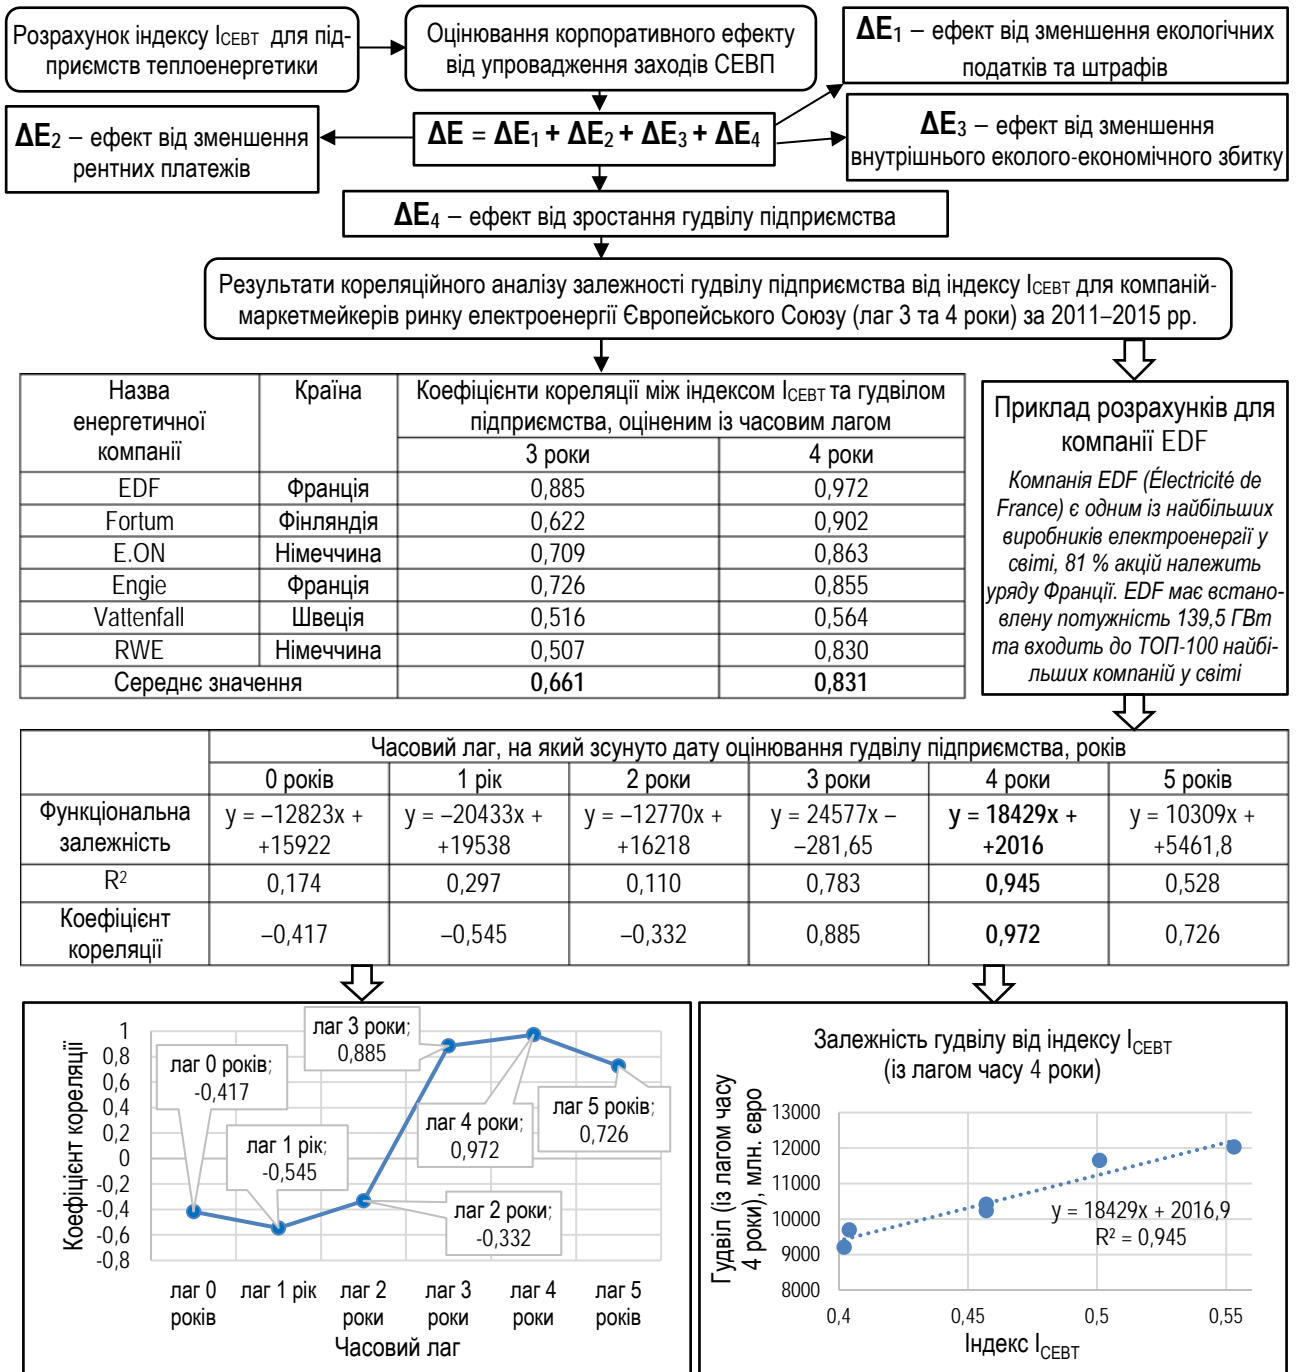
Розрахунок індексу $I_{СЕВТ}$ для підприємств теплоенергетики

Оцінювання корпоративного ефекту від упровадження заходів СЕВП

$\Delta E_1$ – ефект від зменшення екологічних податків та штрафів

$\Delta E_2$ – ефект від зменшення рентних платежів

$\Delta E = \Delta E_1 + \Delta E_2 + \Delta E_3 + \Delta E_4$

$\Delta E_3$ – ефект від зменшення внутрішнього еколого-економічного збитку

$\Delta E_4$ – ефект від зростання гудвілу підприємства

Результати кореляційного аналізу залежності гудвілу підприємства від індексу $I_{СЕВТ}$ для компаній-маркетмейкерів ринку електроенергії Європейського Союзу (лаг 3 та 4 роки) за 2011–2015 рр.

| Назва енергетичної компанії | Країна | Коефіцієнти кореляції між індексом $I_{СЕВТ}$ та гудвілом підприємства, оціненим із часовим лагом: 3 роки | 4 роки |
|---|---|---|---|
| EDF | Франція | 0,885 | 0,972 |
| Fortum | Фінляндія | 0,622 | 0,902 |
| E.ON | Німеччина | 0,709 | 0,863 |
| Engie | Франція | 0,726 | 0,855 |
| Vattenfall | Швеція | 0,516 | 0,564 |
| RWE | Німеччина | 0,507 | 0,830 |
| Середнє значення | | 0,661 | 0,831 |

Приклад розрахунків для компанії EDF

Компанія EDF (Électricité de France) є одним із найбільших виробників електроенергії у світі, 81 % акцій належить уряду Франції. EDF має встановлену потужність 139,5 ГВт та входить до ТОП-100 найбільших компаній у світі

| | Часовий лаг, на який зсунуто дату оцінювання гудвілу підприємства, років: 0 років | 1 рік | 2 роки | 3 роки | 4 роки | 5 років |
|---|---|---|---|---|---|---|
| Функціональна залежність | y = –12823x + +15922 | y = –20433x + +19538 | y = –12770x + +16218 | y = 24577x – –281,65 | y = 18429x + +2016 | y = 10309x + +5461,8 |
| $R^2$ | 0,174 | 0,297 | 0,110 | 0,783 | 0,945 | 0,528 |
| Коефіцієнт кореляції | –0,417 | –0,545 | –0,332 | 0,885 | 0,972 | 0,726 |

Коефіцієнт кореляції
1
0,8
0,6
0,4
0,2
0
-0,2
-0,4
-0,6
-0,8
лаг 0 років; -0,417
лаг 1 рік; -0,545
лаг 3 роки; 0,885
лаг 4 роки; 0,972
лаг 5 років; 0,726
лаг 2 роки; -0,332
лаг 0 років
лаг 1 рік
лаг 2 роки
лаг 3 роки
лаг 4 роки
лаг 5 років
Часовий лаг

Залежність гудвілу від індексу $I_{СЕВТ}$ (із лагом часу 4 роки)
Гудвіл (із лагом часу 4 роки), млн. євро
13000
12000
11000
10000
9000
8000
y = 18429x + 2016,9
$R^2 = 0,945$
0,4
0,45
0,5
0,55
Індекс $I_{СЕВТ}$